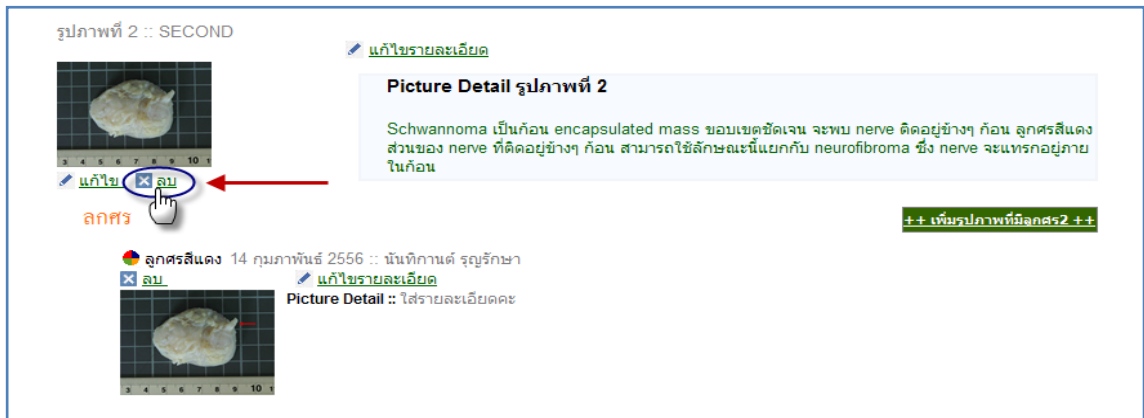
รูปภาพที่ 2 :: SECOND

แก้ไขรายละเอียด

Picture Detail รูปภาพที่ 2

Schwannoma เป็นก้อน encapsulated mass ขอบเขตชัดเจน จะพบ nerve ติดอยู่ข้างๆ ก้อน ลูกศรสีแดงส่วนของ nerve ที่ติดอยู่ข้างๆ ก้อน สามารถใช้ลักษณะนี้แยกกับ neurofibroma ซึ่ง nerve จะแทรกอยู่ภายในก้อน

3 4 5 6 7 8 9 10 1

แก้ไข ลบ

ลูกศร

++ เพิ่มรูปภาพที่มีลูกศร2 ++

ลูกศรสีแดง 14 กุมภาพันธ์ 2556 :: นันทิกานต์ รุญรักษา

ลบ

แก้ไขรายละเอียด

Picture Detail :: ใส่รายละเอียดคะ

3 4 5 6 7 8 9 10 1